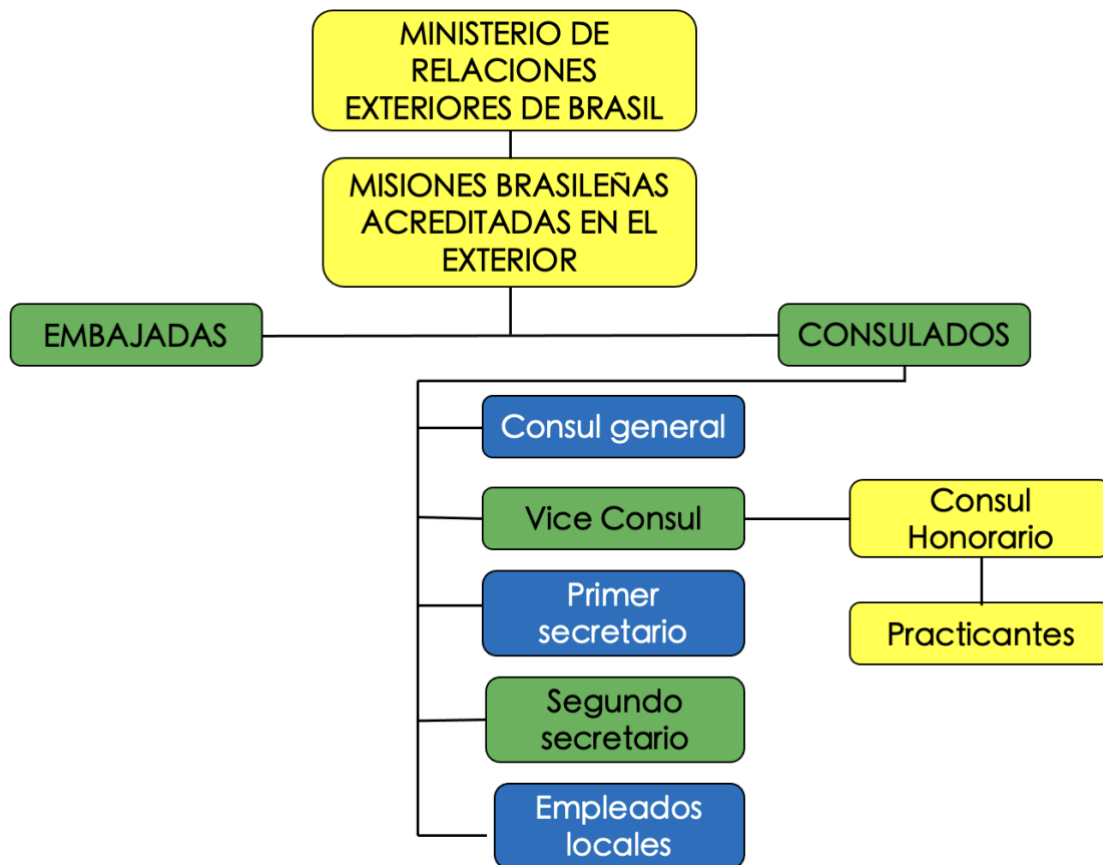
MINISTERIO DE RELACIONES EXTERIORES DE BRASIL

MISIONES BRASILEÑAS ACREDITADAS EN EL EXTERIOR

EMBAJADAS

CONSULADOS

Consul general

Vice Consul

Consul Honorario

Practicantes

Primer secretario

Segundo secretario

Empleados locales